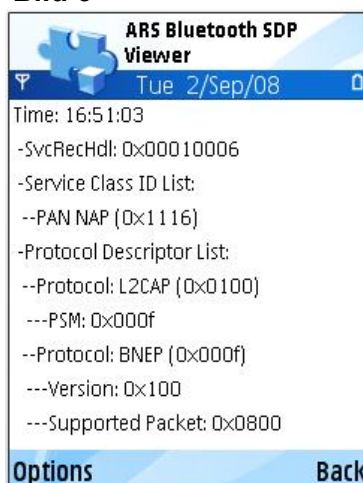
Bild 6

ARS Bluetooth SDP Viewer

Tue 2/Sep/08

Time: 16:51:03

-SvcRecHdl: 0x00010006

-Service Class ID List:

--PAN NAP (0x1116)

-Protocol Descriptor List:

--Protocol: L2CAP (0x0100)

---PSM: 0x000f

--Protocol: BNEP (0x000f)

---Version: 0x100

---Supported Packet: 0x0800

Options

Back